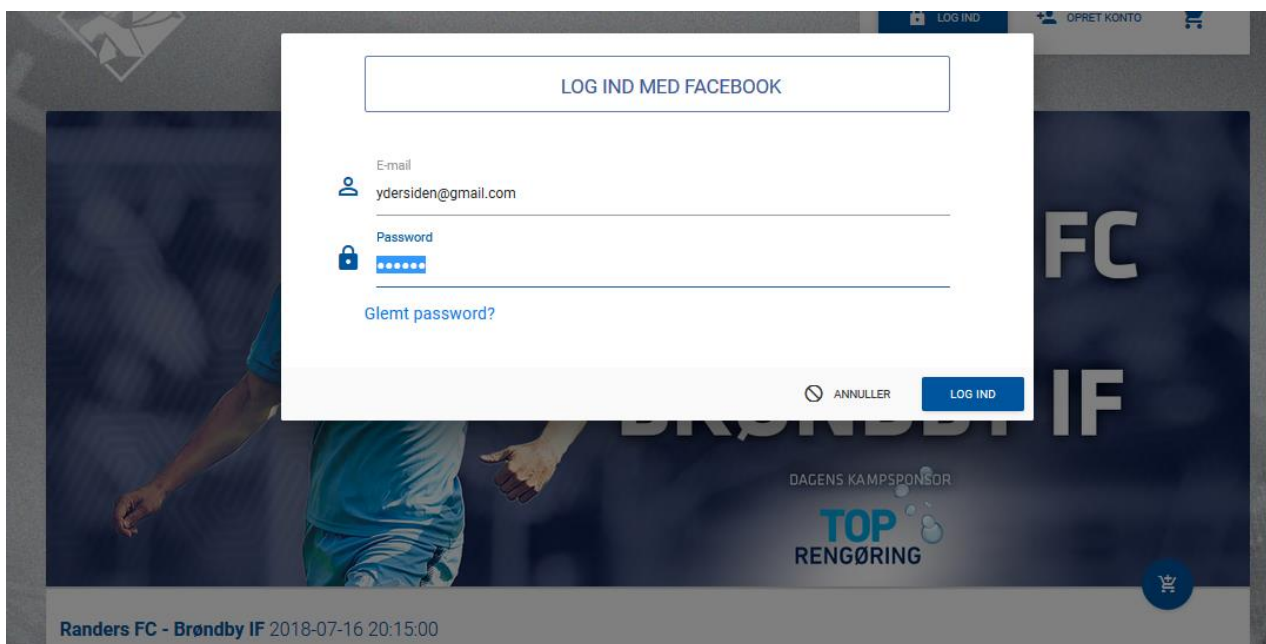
LOG IND
OPRET KONTO

LOG IND MED FACEBOOK

E-mail
ydersiden@gmail.com

Password
••••••

Glemt password?

ANNULLER
LOG IND

FC
BRØNDBY IF

DAGENS KAMPSPONSOR
TOP
RENGØRING

Randers FC - Brøndby IF 2018-07-16 20:15:00